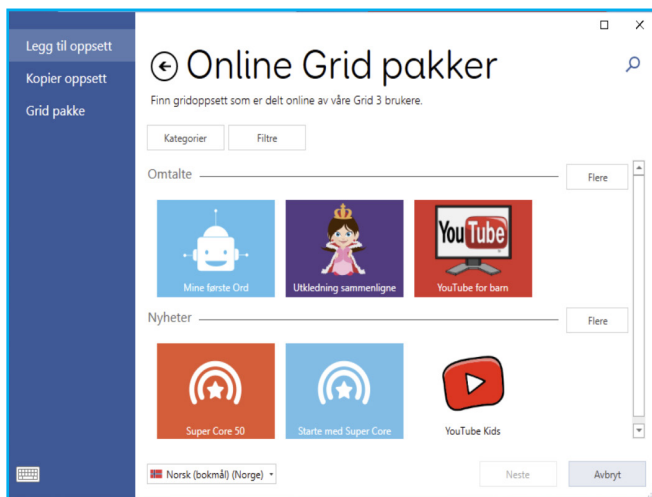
Legg til oppsett
Kopier oppsett
Grid pakke

Online Grid pakker

Finn gridoppsett som er delt online av våre Grid 3 brukere.

Kategorier
Filtre

Omtalte
Flere

Mine første Ord
Utkledning sammenligne
YouTube
YouTube for barn

Nyheter
Flere

Super Core 50
Starte med Super Core
YouTube Kids

Norsk (bokmål) (Norge)
Neste
Avbryt